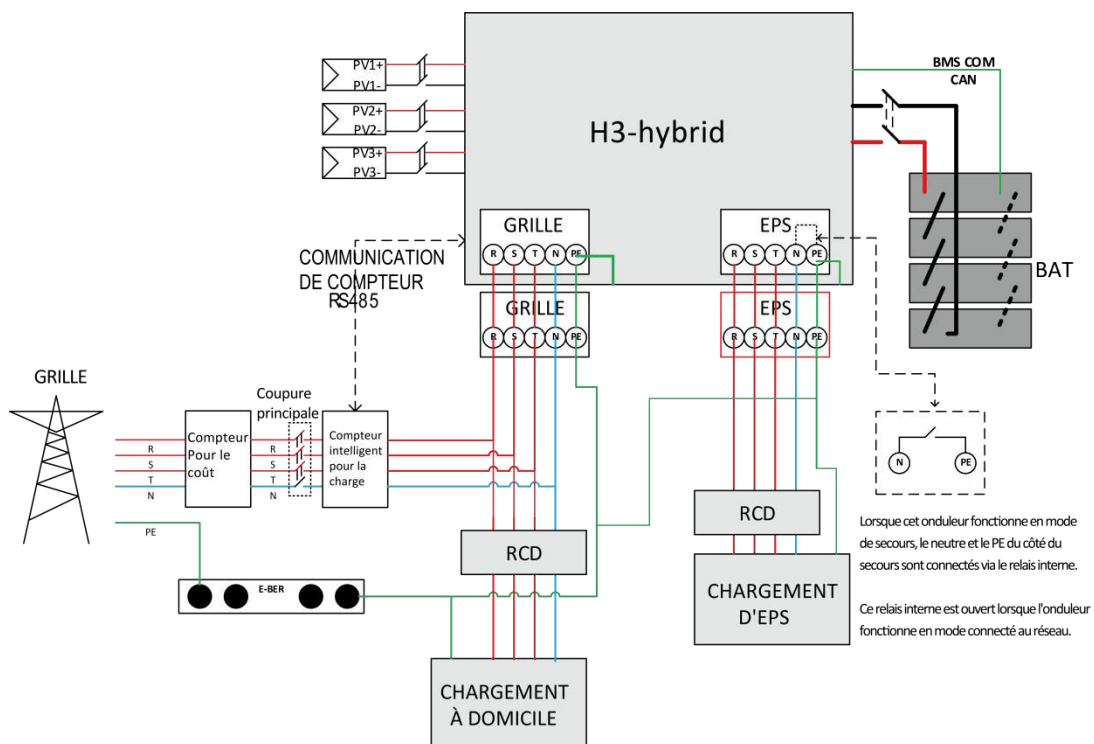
PV1+
PV1-
PV2+
PV2-
PV3+
PV3-

H3-hybrid

BMS COM
CAN

BAT

GRILLE
R S T N PE

EPS
R S T N PE

COMMUNICATION DE COMPTEUR RS485

GRILLE
R S T N PE

EPS
R S T N PE

GRILLE

Coupure principale

Compteur Pour le coût

R
S
T
N

R
S
T
N

Compteur intelligent pour la charge

PE

E-BER

RCD

RCD

CHARGEMENT D'EPS

CHARGEMENT À DOMICILE

N PE

Lorsque cet onduleur fonctionne en mode de secours, le neutre et le PE du côté du secours sont connectés via le relais interne.

Ce relais interne est ouvert lorsque l'onduleur fonctionne en mode connecté au réseau.